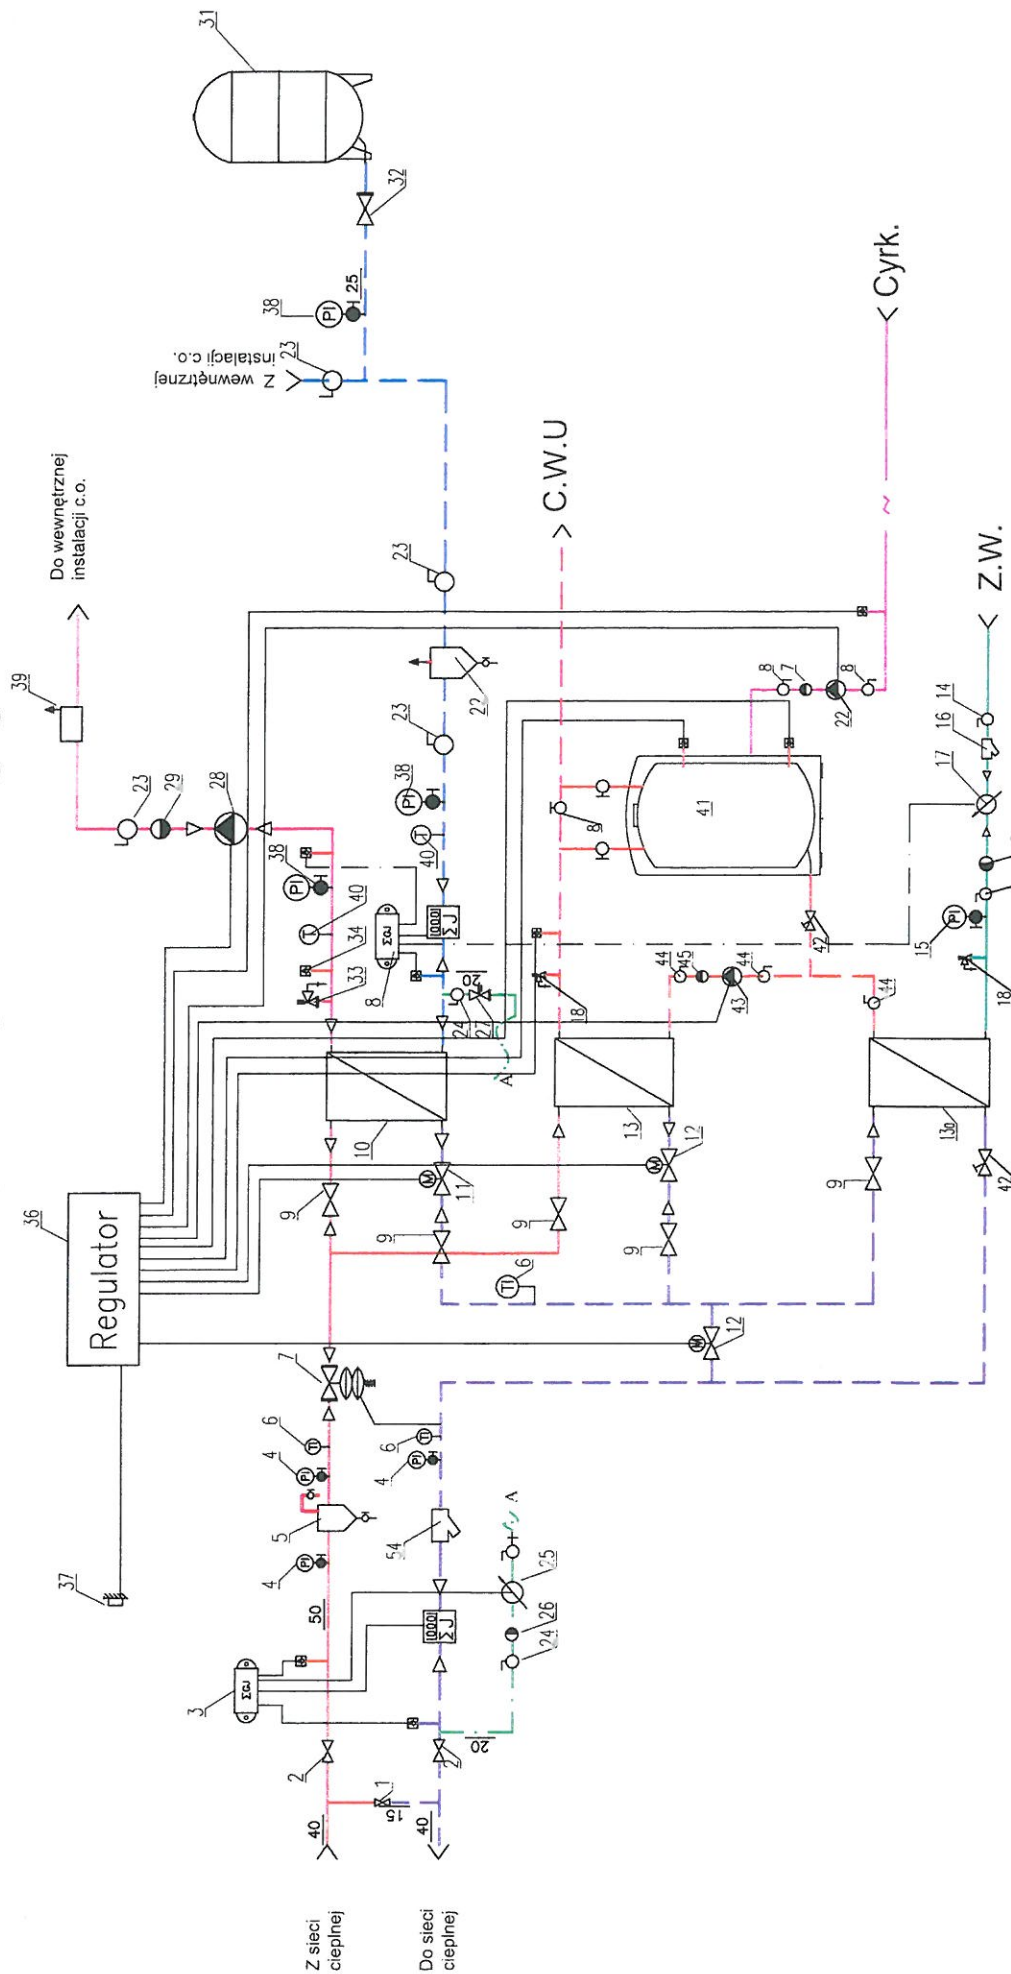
31

32

38
PI
25

Z wewnętrznej
instalacji c.o.
23

Do wewnętrznej
instalacji c.o.

39

Cyrk.

C.W.U

Z.W.

Regulator

36

37

23
29
28

38
PI
40
T
34
ΣQJ
33
8

38
PI
40
T
0000
ΣJ

23
22
23

8
7
8
22

14
16
17

8
41

42
15
PI
18

44
45
44
43
44

24
27
20
A
18

10
13
13a

9
11
M
12
M
9
9
9
9
TI
6
12
42

7
6
TI
4
PI
6
TI
4
PI

5
4
PI
54

25
A
26
24
0000
ΣJ
50

3
ΣQJ
2
1
20
2
15
40
40

Z sieci
cieplnej

Do sieci
cieplnej